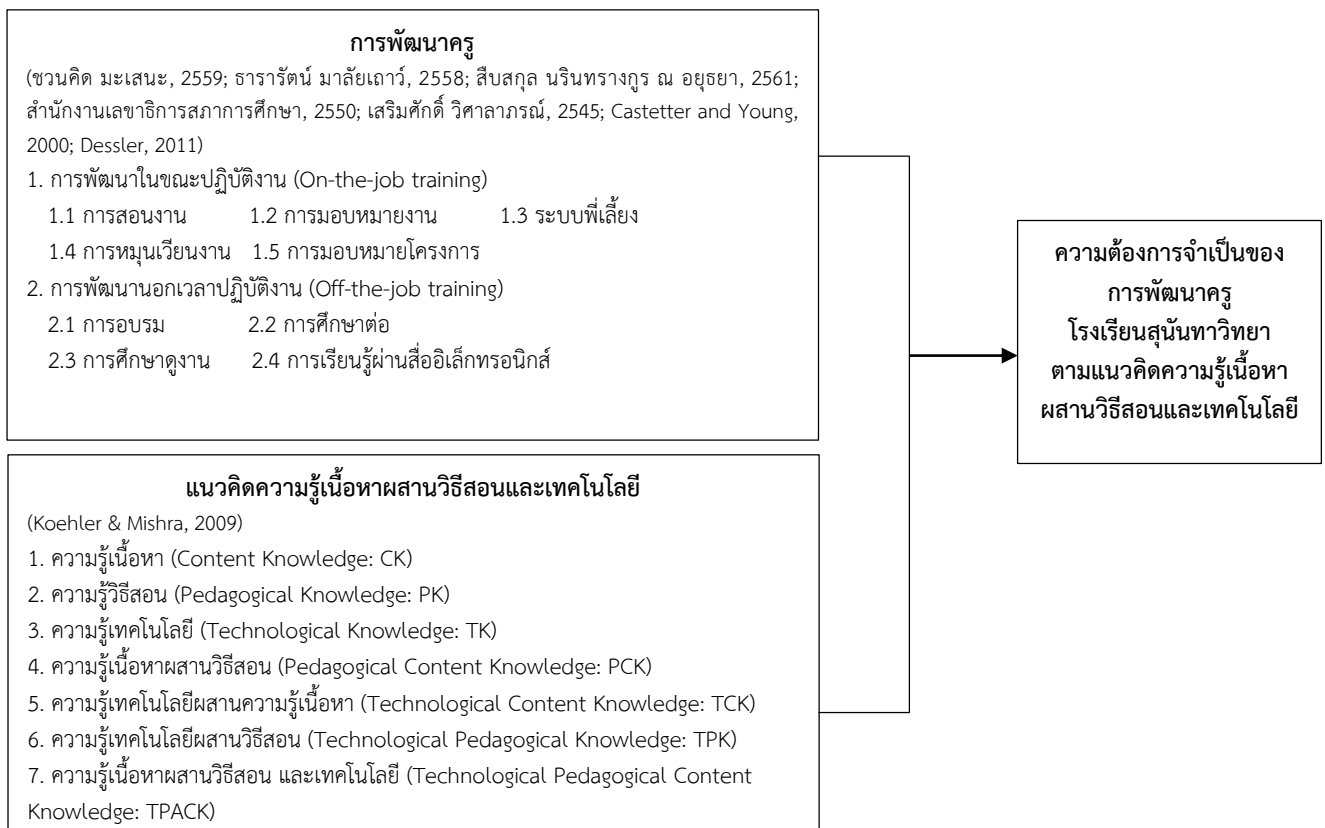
การพัฒนาครู

(ชวนคิด มะเสนะ, 2559; ธารารัตน์ มาลัยเถาว์, 2558; สืบสกุล นรินทรางกูร ณ อยุธยา, 2561; สำนักงานเลขาธิการสภาการศึกษา, 2550; เสริมศักดิ์ วิศาลาภรณ์, 2545; Castetter and Young, 2000; Dessler, 2011)

1. การพัฒนาในขณะปฏิบัติงาน (On-the-job training)
1.1 การสอนงาน 1.2 การมอบหมายงาน 1.3 ระบบพี่เลี้ยง
1.4 การหมุนเวียนงาน 1.5 การมอบหมายโครงการ
2. การพัฒนานอกเวลาปฏิบัติงาน (Off-the-job training)
2.1 การอบรม 2.2 การศึกษาต่อ
2.3 การศึกษาดูงาน 2.4 การเรียนรู้ผ่านสื่ออิเล็กทรอนิกส์

แนวคิดความรู้เนื้อหาผสานวิธีสอนและเทคโนโลยี

(Koehler & Mishra, 2009)

1. ความรู้เนื้อหา (Content Knowledge: CK)
2. ความรู้วิธีสอน (Pedagogical Knowledge: PK)
3. ความรู้เทคโนโลยี (Technological Knowledge: TK)
4. ความรู้เนื้อหาผสานวิธีสอน (Pedagogical Content Knowledge: PCK)
5. ความรู้เทคโนโลยีผสานความรู้เนื้อหา (Technological Content Knowledge: TCK)
6. ความรู้เทคโนโลยีผสานวิธีสอน (Technological Pedagogical Knowledge: TPK)
7. ความรู้เนื้อหาผสานวิธีสอน และเทคโนโลยี (Technological Pedagogical Content Knowledge: TPACK)

ความต้องการจำเป็นของการพัฒนาครู โรงเรียนสุนันทาวิทยา ตามแนวคิดความรู้เนื้อหาผสานวิธีสอนและเทคโนโลยี